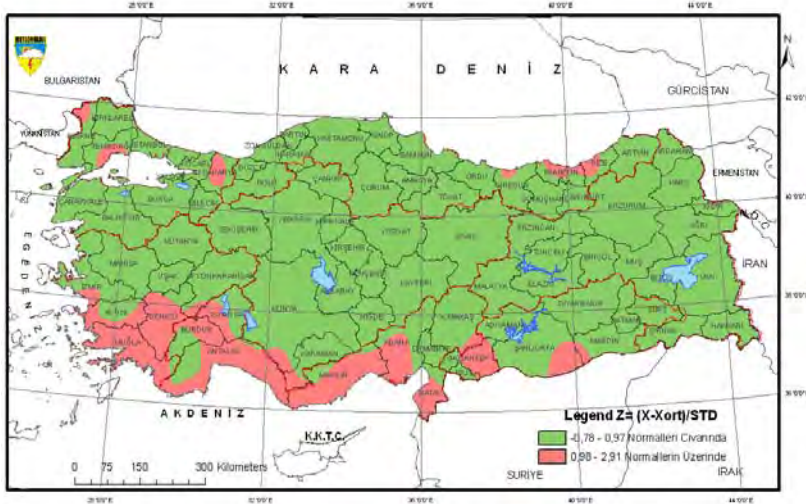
K A R A D E N İ Z

BULGARİSTAN

GÜRCİSTAN

YUNANİSTAN

ERMENİSTAN

İRAN

E G E D E N İ Z İ

A K D E N İ Z

K.K.T.C.

SURİYE

IRAK

Legend Z= (X-Xort)/STD

-0,78 - 0,97 Normalleri Civarında

0,98 - 2,91 Normallerin Üzerinde

0 75 150 300 Kilometers

EDİRNE
KIRKLARELİ
TEKİRDAĞ
İSTANBUL
KOCAELİ
SAKARYA
DÜZCE
BOLU
ZONGULDAK
BARTIN
KASTAMONU
SİNOP
SAMSUN
ORDU
GİRESUN
TRABZON
RİZE
ARTVİN
ARDAHAN
KARS
IĞDIR
ÇANAKKALE
BALIKESİR
BURSA
BİLECİK
YALOVA
ESKİŞEHİR
ANKARA
ÇANKIRI
KARABÜK
ÇORUM
AMASYA
TOKAT
GÜMÜŞHANE
BAYBURT
ERZURUM
AĞRI
MANİSA
KÜTAHYA
UŞAK
AFYONKARAHİSAR
KIRIKKALE
KIRŞEHİR
YOZGAT
SİVAS
ERZİNCAN
TUNCELİ
BİNGÖL
MUŞ
VAN
İZMİR
AYDIN
DENİZLİ
MUĞLA
BURDUR
ISPARTA
ANTALYA
KONYA
AKSARAY
NEVŞEHİR
KAYSERİ
MALATYA
ELAZIĞ
DİYARBAKIR
BATMAN
BİTLİS
SİİRT
HAKKARİ
ŞIRNAK
MARDİN
ŞANLIURFA
ADIYAMAN
KAHRAMANMARAŞ
GAZİANTEP
KİLİS
OSMANİYE
ADANA
MERSİN
KARAMAN
NİĞDE
HATAY